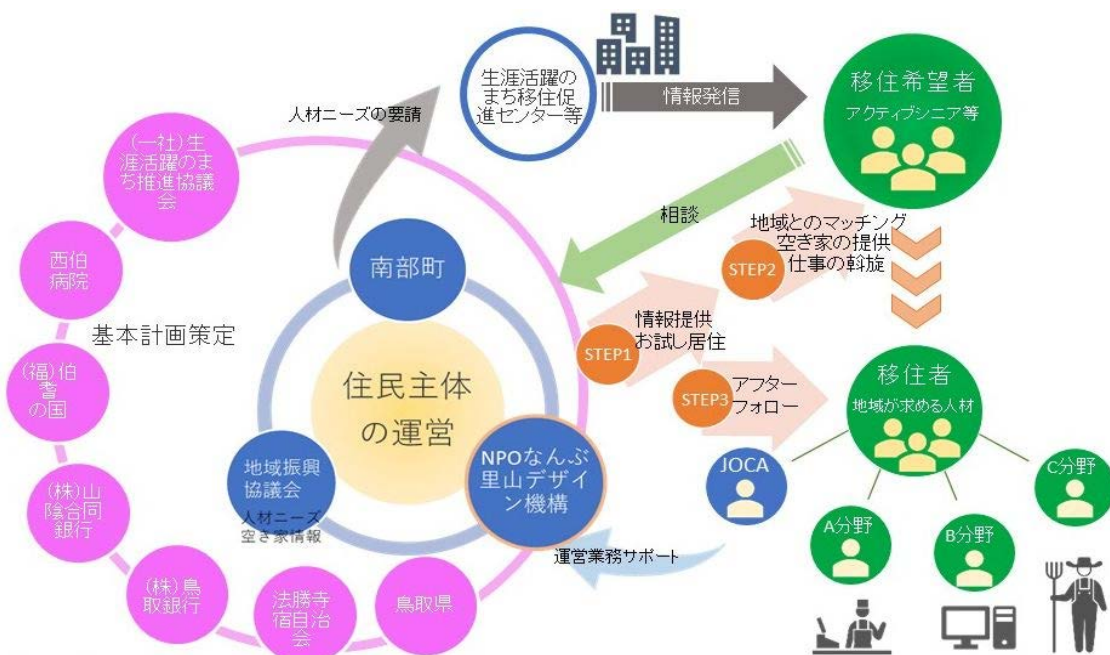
生涯活躍のまち移住促進センター等

人材ニーズの要請

情報発信

移住希望者
アクティブシニア等

(一社)生涯活躍のまち推進協議会

相談

地域とのマッチング
空き家の提供
仕事の斡旋

STEP2

西伯病院

南部町

基本計画策定

情報提供
お試し居住

STEP1

(福)伯耆の国

住民主体の運営

STEP3

アフターフォロー

移住者
地域が求める人材

(株)山陰合同銀行

地域振興協議会

人材ニーズ
空き家情報

NPOなんぶ里山デザイン機構

JOCA

C分野

A分野

B分野

運営業務サポート

(株)鳥取銀行

法勝寺宿自治会

鳥取県